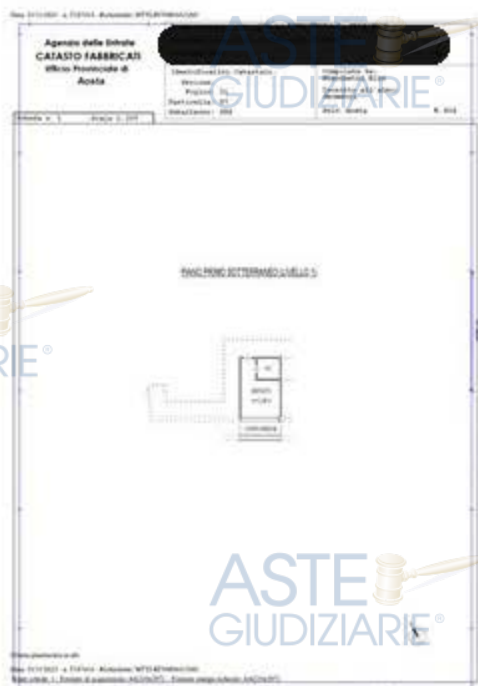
Agenzia delle Entrate
CATASTO FABBRICATI
Ufficio Provinciale di
Aosta

ASTE
GIUDIZIARIE®

Identificativi Catastali:
Sezione:
Foglio: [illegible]
Particella: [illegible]
Subalterno: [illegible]

Compilata da:
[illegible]
Iscritto all'albo:
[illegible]
Prov. Aosta N. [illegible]

Scheda n. 1 Scala 1: 200

PIANO PRIMO SOTTERRANEO LIVELLO 1

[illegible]
DEPOSITO
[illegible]

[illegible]

IE®

ASTE
GIUDIZIARIE®

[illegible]